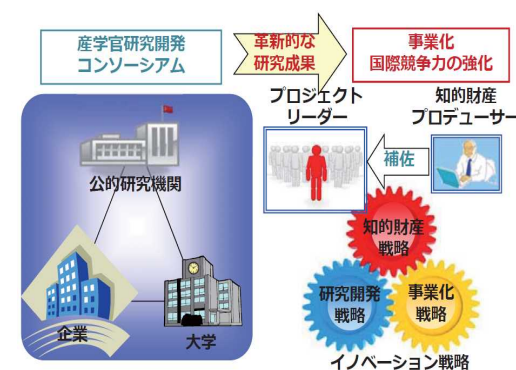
産学官研究開発
コンソーシアム

革新的な
研究成果

事業化
国際競争力の強化

プロジェクト
リーダー

知的財産
プロデューサー

補佐

公的研究機関

企業

大学

知的財産
戦略

研究開発
戦略

事業化
戦略

イノベーション戦略